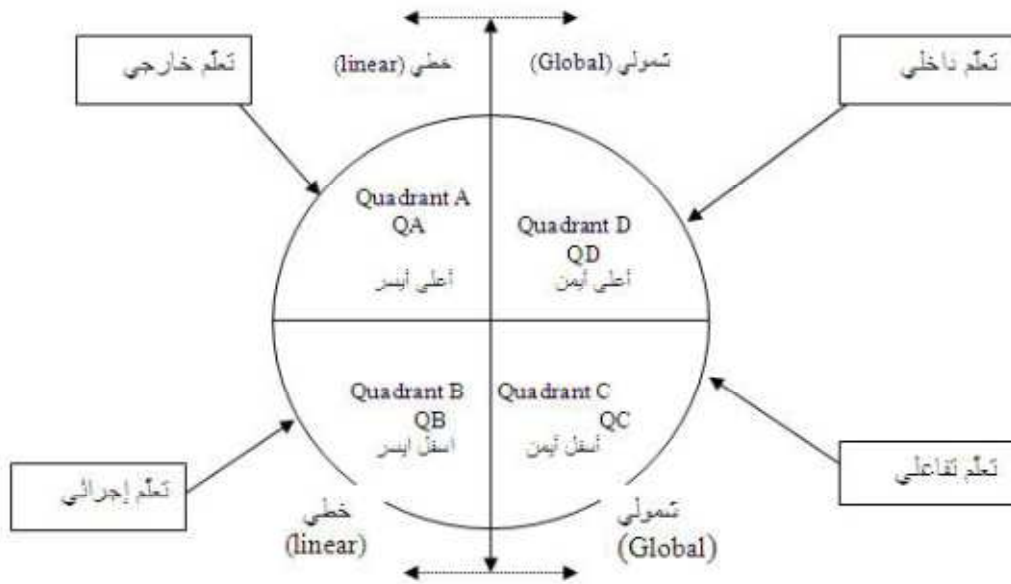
تعلّم خارجي

خطي (linear)

شمولي (Global)

تعلّم داخلي

Quadrant A
QA
أعلى أيسر

Quadrant D
QD
أعلى أيمن

Quadrant B
QB
أسفل أيسر

Quadrant C
QC
أسفل أيمن

تعلّم إجرائي

تعلّم تفاعلي

خطي
(linear)

شمولي
(Global)